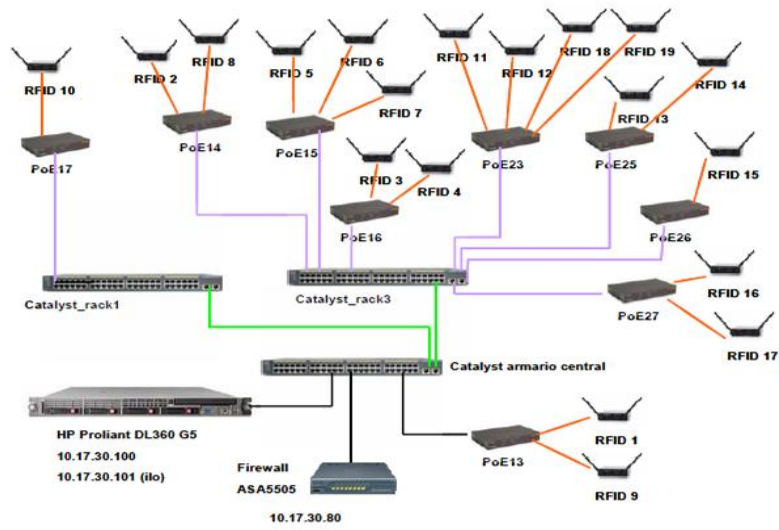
RFID 10
RFID 2
RFID 8
RFID 5
RFID 6
RFID 7
RFID 11
RFID 12
RFID 18
RFID 19
RFID 14
RFID 13
PoE17
PoE14
PoE15
PoE23
PoE25
RFID 3
RFID 4
PoE16
RFID 15
PoE26
Catalyst_rack1
Catalyst_rack3
PoE27
RFID 16
RFID 17
Catalyst armario central
HP Proliant DL360 G5
10.17.30.100
10.17.30.101 (ilo)
RFID 1
PoE13
RFID 9
Firewall
ASA5505
10.17.30.80